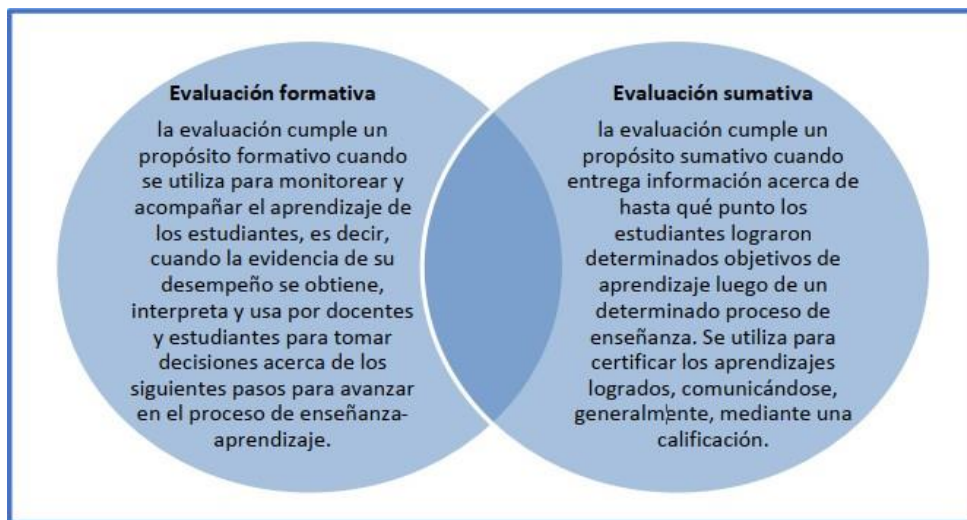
Evaluación formativa

la evaluación cumple un propósito formativo cuando se utiliza para monitorear y acompañar el aprendizaje de los estudiantes, es decir, cuando la evidencia de su desempeño se obtiene, interpreta y usa por docentes y estudiantes para tomar decisiones acerca de los siguientes pasos para avanzar en el proceso de enseñanza-aprendizaje.

Evaluación sumativa

la evaluación cumple un propósito sumativo cuando entrega información acerca de hasta qué punto los estudiantes lograron determinados objetivos de aprendizaje luego de un determinado proceso de enseñanza. Se utiliza para certificar los aprendizajes logrados, comunicándose, generalmente, mediante una calificación.